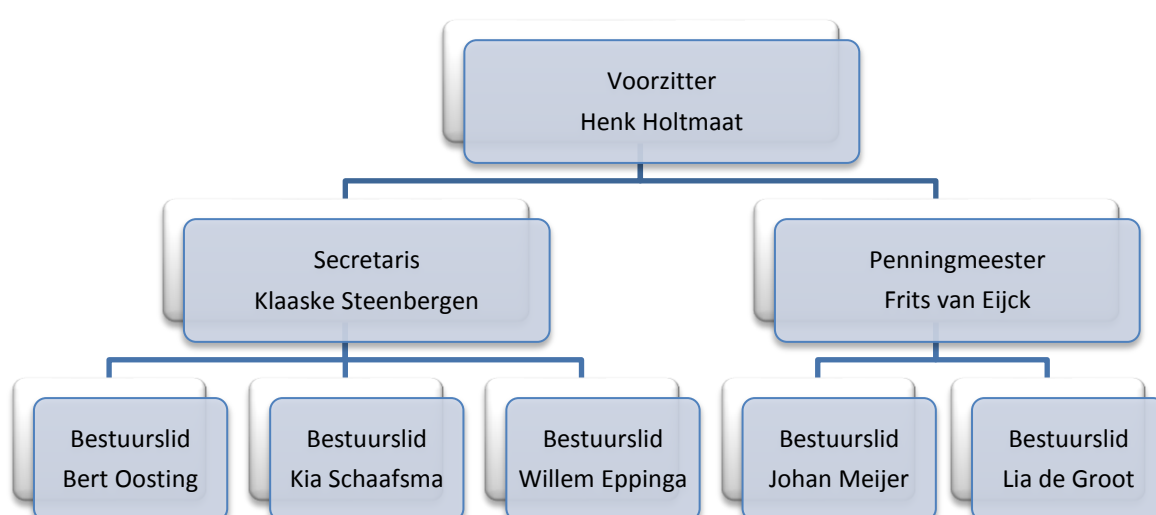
Voorzitter
Henk Holtmaat

Secretaris
Klaaske Steenbergen

Penningmeester
Frits van Eijck

Bestuurslid
Bert Oosting

Bestuurslid
Kia Schaafsma

Bestuurslid
Willem Eppinga

Bestuurslid
Johan Meijer

Bestuurslid
Lia de Groot